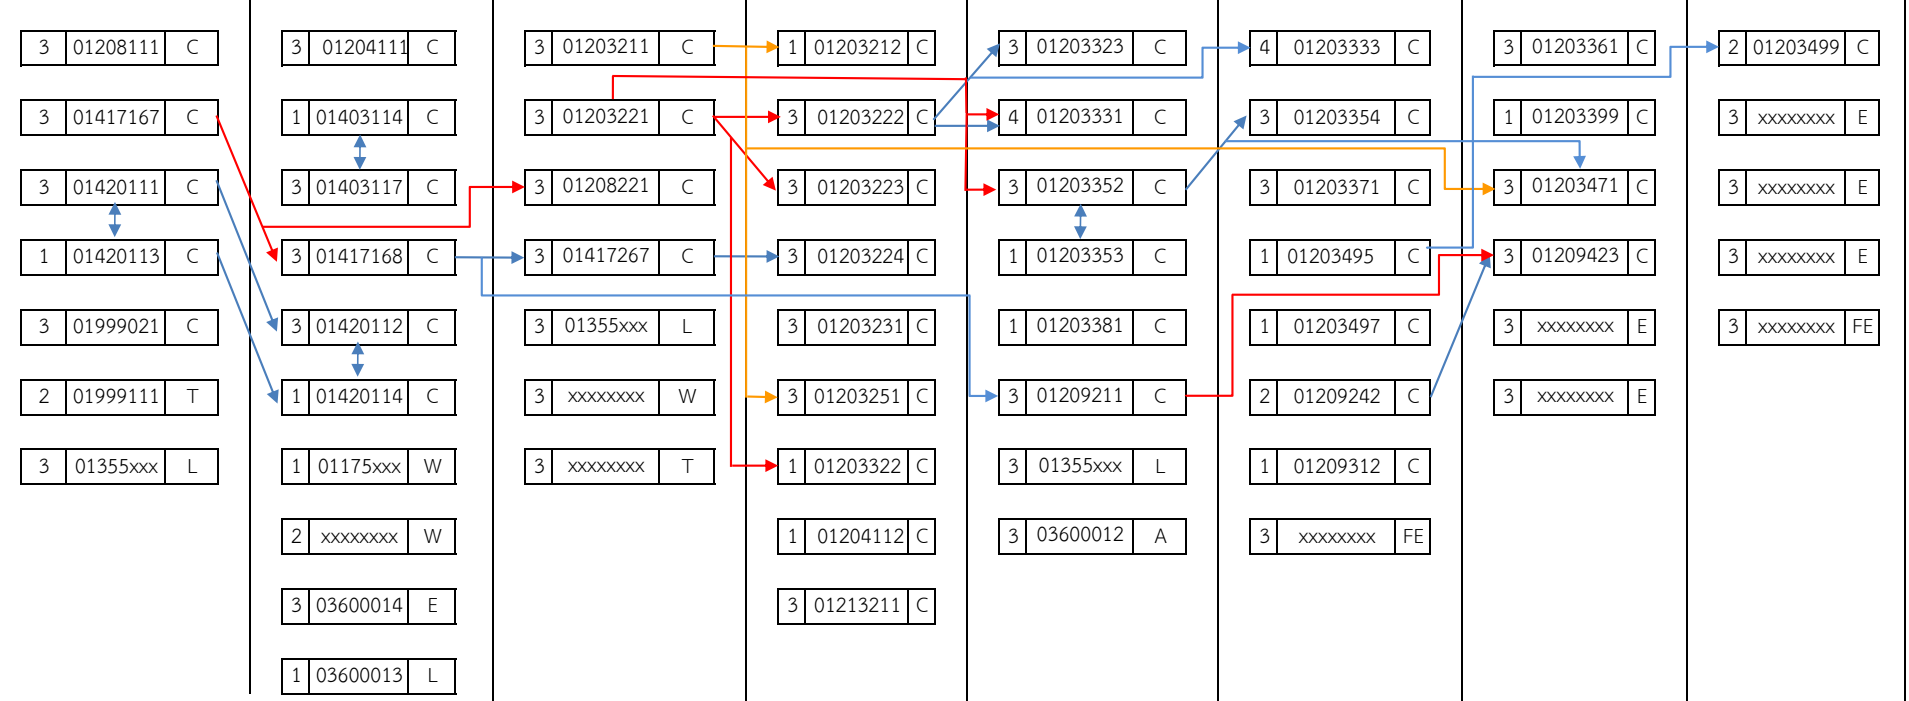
| 3 | 01208111 | C |
|---|---|---|
| 3 | 01417167 | C |
| 3 | 01420111 | C |
| 1 | 01420113 | C |
| 3 | 01999021 | C |
| 2 | 01999111 | T |
| 3 | 01355xxx | L |

| 3 | 01204111 | C |
|---|---|---|
| 1 | 01403114 | C |
| 3 | 01403117 | C |
| 3 | 01417168 | C |
| 3 | 01420112 | C |
| 1 | 01420114 | C |
| 1 | 01175xxx | W |
| 2 | xxxxxxxx | W |
| 3 | 03600014 | E |
| 1 | 03600013 | L |

| 3 | 01203211 | C |
|---|---|---|
| 3 | 01203221 | C |
| 3 | 01208221 | C |
| 3 | 01417267 | C |
| 3 | 01355xxx | L |
| 3 | xxxxxxxx | W |
| 3 | xxxxxxxx | T |

| 1 | 01203212 | C |
|---|---|---|
| 3 | 01203222 | C |
| 3 | 01203223 | C |
| 3 | 01203224 | C |
| 3 | 01203231 | C |
| 3 | 01203251 | C |
| 1 | 01203322 | C |
| 1 | 01204112 | C |
| 3 | 01213211 | C |

| 3 | 01203323 | C |
|---|---|---|
| 4 | 01203331 | C |
| 3 | 01203352 | C |
| 1 | 01203353 | C |
| 1 | 01203381 | C |
| 3 | 01209211 | C |
| 3 | 01355xxx | L |
| 3 | 03600012 | A |

| 4 | 01203333 | C |
|---|---|---|
| 3 | 01203354 | C |
| 3 | 01203371 | C |
| 1 | 01203495 | C |
| 1 | 01203497 | C |
| 2 | 01209242 | C |
| 1 | 01209312 | C |
| 3 | xxxxxxxx | FE |

| 3 | 01203361 | C |
|---|---|---|
| 1 | 01203399 | C |
| 3 | 01203471 | C |
| 3 | 01209423 | C |
| 3 | xxxxxxxx | E |
| 3 | xxxxxxxx | E |

| 2 | 01203499 | C |
|---|---|---|
| 3 | xxxxxxxx | E |
| 3 | xxxxxxxx | E |
| 3 | xxxxxxxx | E |
| 3 | xxxxxxxx | FE |